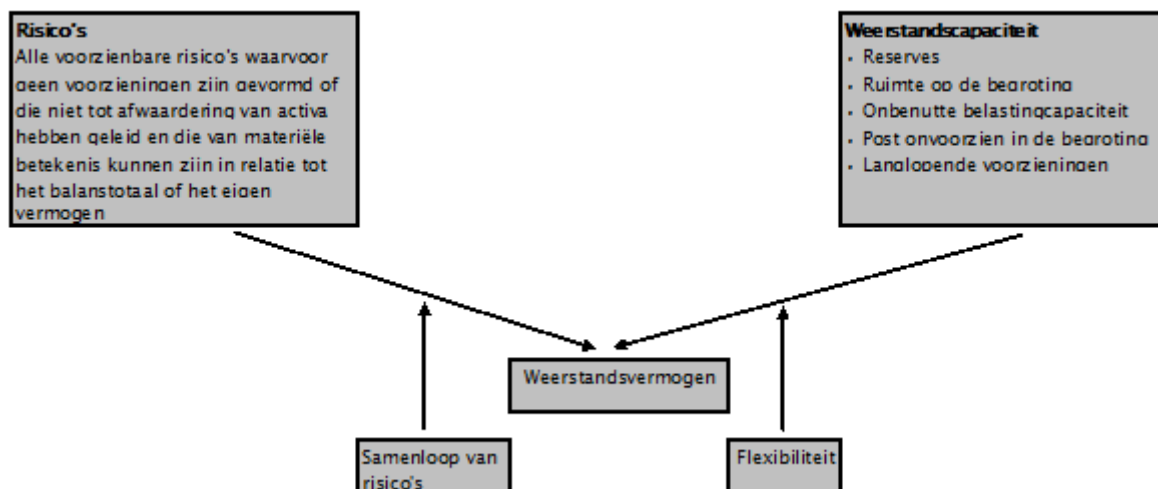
Risico's
Alle voorzienbare risico's waarvoor geen voorzieningen zijn gevormd of die niet tot afwaardering van activa hebben geleid en die van materiële betekenis kunnen zijn in relatie tot het balanstotaal of het eigen vermogen

Weerstandscapaciteit
- Reserves
- Ruimte op de begroting
- Onbenutte belastingcapaciteit
- Post onvoorzien in de begroting
- Langlopende voorzieningen

Weerstandsvermogen

Samenloop van risico's

Flexibiliteit